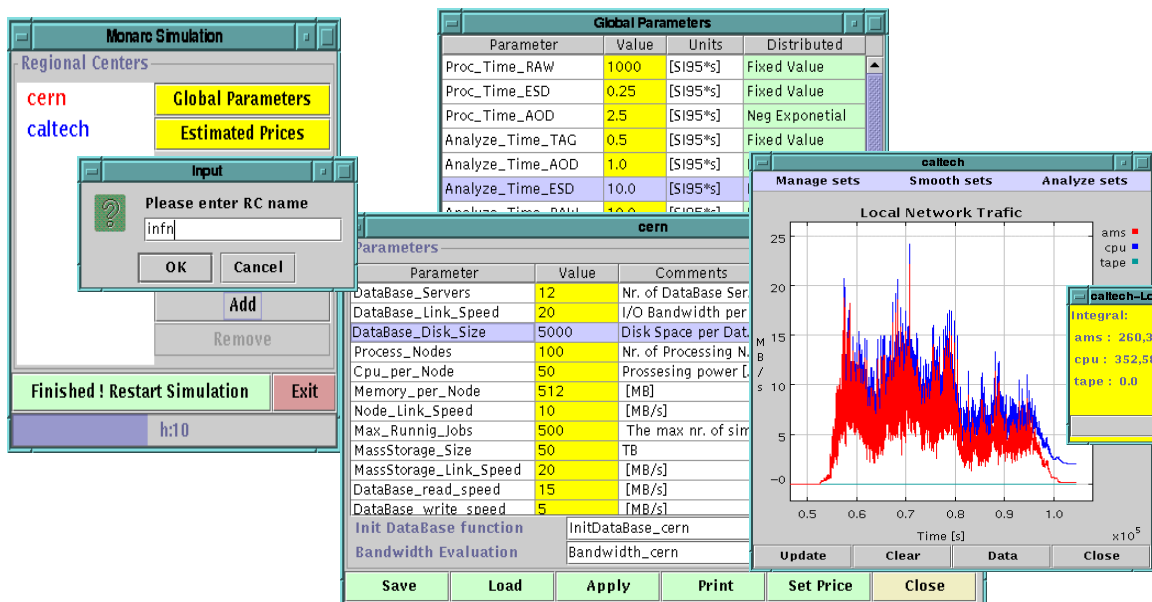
Monarc Simulation

Regional Centers

cern
caltech

Global Parameters
Estimated Prices

Input
Please enter RC name
infn
OK Cancel

Add
Remove

Finished ! Restart Simulation
Exit

h:10

Global Parameters

| Parameter | Value | Units | Distributed |
|---|---|---|---|
| Proc_Time_RAW | 1000 | [SI95*s] | Fixed Value |
| Proc_Time_ESD | 0.25 | [SI95*s] | Fixed Value |
| Proc_Time_AOD | 2.5 | [SI95*s] | Neg Exponetial |
| Analyze_Time_TAG | 0.5 | [SI95*s] | Fixed Value |
| Analyze_Time_AOD | 1.0 | [SI95*s] | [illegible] |
| Analyze_Time_ESD | 10.0 | [SI95*s] | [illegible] |
| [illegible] | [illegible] | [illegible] | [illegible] |

cern

Parameters

| Parameter | Value | Comments |
|---|---|---|
| DataBase_Servers | 12 | Nr. of DataBase Ser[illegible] |
| DataBase_Link_Speed | 20 | I/O Bandwidth per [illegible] |
| DataBase_Disk_Size | 5000 | Disk Space per Dat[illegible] |
| Process_Nodes | 100 | Nr. of Processing N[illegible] |
| Cpu_per_Node | 50 | Prossesing power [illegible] |
| Memory_per_Node | 512 | [MB] |
| Node_Link_Speed | 10 | [MB/s] |
| Max_Runnig_Jobs | 500 | The max nr. of sim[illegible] |
| MassStorage_Size | 50 | TB |
| MassStorage_Link_Speed | 20 | [MB/s] |
| DataBase_read_speed | 15 | [MB/s] |
| DataBase_write_speed | 5 | [MB/s] |

Init DataBase function InitDataBase_cern
Bandwidth Evaluation Bandwidth_cern

Save Load Apply Print Set Price Close

caltech

Manage sets Smooth sets Analyze sets

Local Network Trafic

ams
cpu
tape

25
20
15
10
5
0

M B / s

0.5 0.6 0.7 0.8 0.9 1.0
Time [s]
$x10^5$

Update Clear Data Close

caltech-Lo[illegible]
Integral:
ams : 260,3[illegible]
cpu : 352,5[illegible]
tape : 0.0